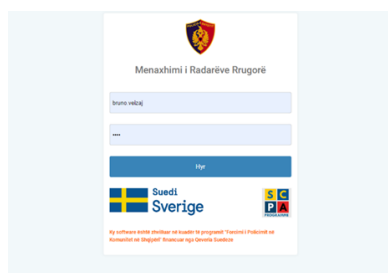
Menaxhimi i Radarëve Rrugorë

bruno.velzaj

••••

Hyr

Suedi
Sverige

S C
P A

Ky software është zhvilluar në kuadër të programit "Forcimi i Policimit në Komunitet në Shqipëri" financuar nga Qeveria Suedeze